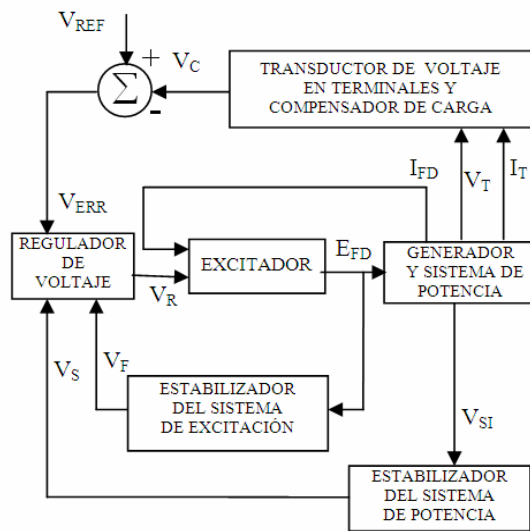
$V_{REF}$

$+$ $V_C$

$\Sigma$

$-$

TRANSDUCTOR DE VOLTAJE EN TERMINALES Y COMPENSADOR DE CARGA

$I_{FD}$

$V_T$

$I_T$

$V_{ERR}$

REGULADOR DE VOLTAJE

EXCITADOR

$E_{FD}$

GENERADOR Y SISTEMA DE POTENCIA

$V_R$

$V_F$

$V_S$

ESTABILIZADOR DEL SISTEMA DE EXCITACIÓN

$V_{SI}$

ESTABILIZADOR DEL SISTEMA DE POTENCIA